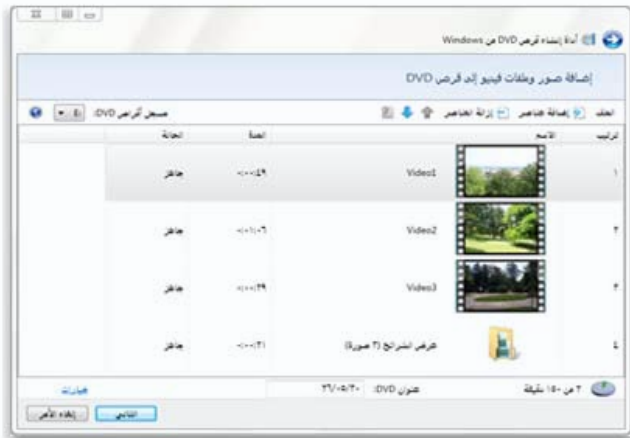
أداة إنشاء قرص DVD من Windows

إضافة صور وملفات فيديو إلى قرص DVD

ملف | إضافة عناصر | إزالة العناصر | مسجل أقراص DVD: E

| ترتيب | الاسم | المدة | الحالة |
|---|---|---|---|
| ١ | Video1 | ٠:٠٠:٤٩ | جاهز |
| ٢ | Video2 | ٠:٠١:٠٦ | جاهز |
| ٣ | Video3 | ٠:٠٠:٣٩ | جاهز |
| ٤ | عرض الشرائح (٢ صورة) | ٠:٠٠:٢١ | جاهز |

٣ من ١٥٠ دقيقة | عنوان DVD: ٢٧/٠٥/٢٠ | خيارات

التالي | إلغاء الأمر